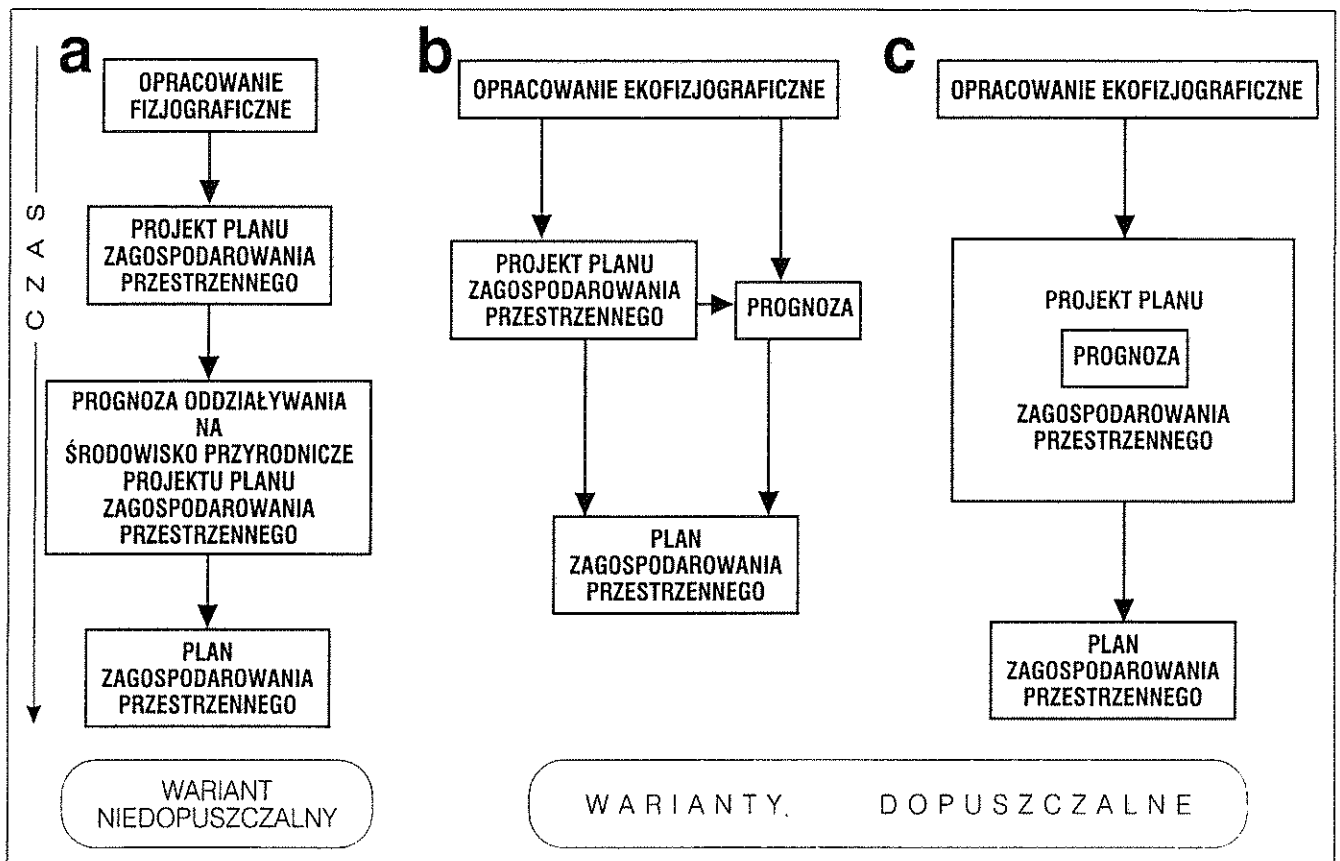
CZAS

a

OPRACOWANIE FIZJOGRAFICZNE

PROJEKT PLANU ZAGOSPODAROWANIA PRZESTRZENNEGO

PROGNOZA ODDZIAŁYWANIA NA ŚRODOWISKO PRZYRODNICZE PROJEKTU PLANU ZAGOSPODAROWANIA PRZESTRZENNEGO

PLAN ZAGOSPODAROWANIA PRZESTRZENNEGO

b

OPRACOWANIE EKOFIZJOGRAFICZNE

PROJEKT PLANU ZAGOSPODAROWANIA PRZESTRZENNEGO

PROGNOZA

PLAN ZAGOSPODAROWANIA PRZESTRZENNEGO

c

OPRACOWANIE EKOFIZJOGRAFICZNE

PROJEKT PLANU

PROGNOZA

ZAGOSPODAROWANIA PRZESTRZENNEGO

PLAN ZAGOSPODAROWANIA PRZESTRZENNEGO

WARIANT NIEDOPUSZCZALNY

WARIANTY. DOPUSZCZALNE